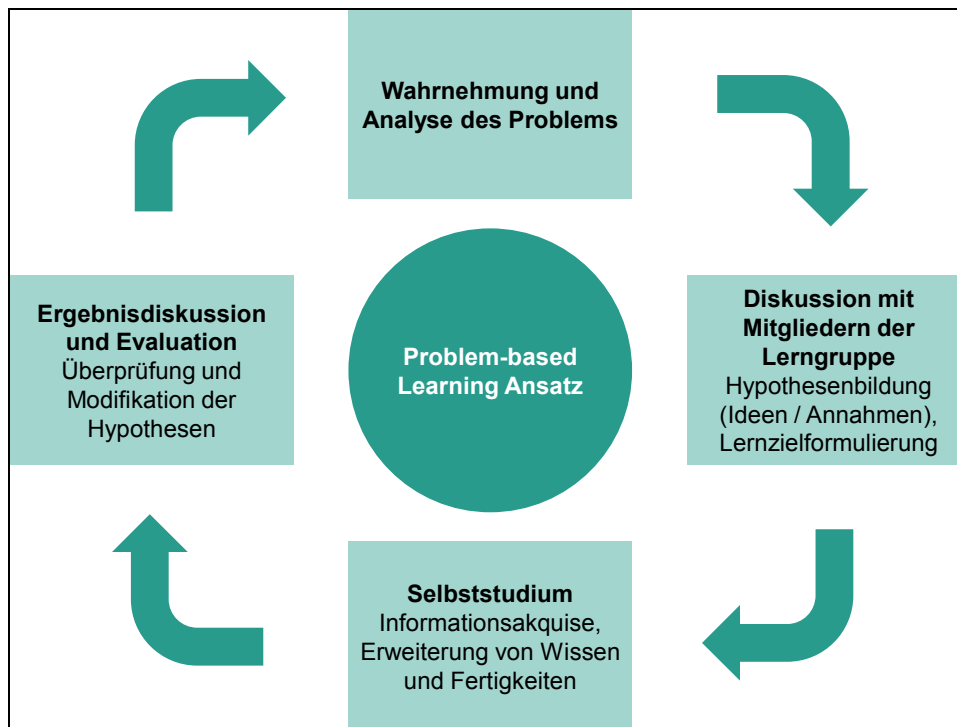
Wahrnehmung und Analyse des Problems

Diskussion mit Mitgliedern der Lerngruppe
Hypothesenbildung (Ideen / Annahmen), Lernzielformulierung

Selbststudium
Informationsakquise, Erweiterung von Wissen und Fertigkeiten

Ergebnisdiskussion und Evaluation
Überprüfung und Modifikation der Hypothesen

Problem-based Learning Ansatz